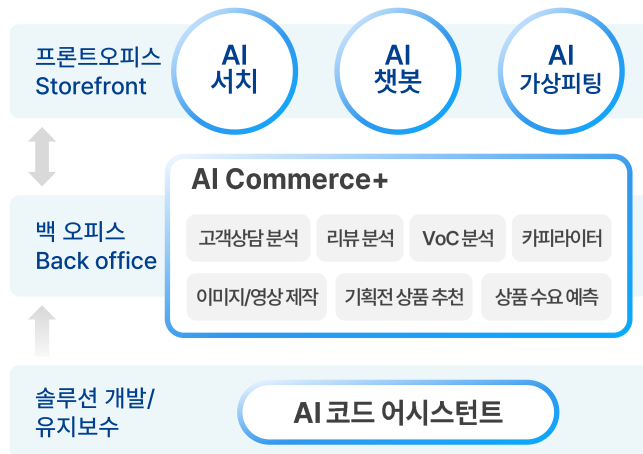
프론트오피스
Storefront

AI
서치

AI
챗봇

AI
가상피팅

백 오피스
Back office

AI Commerce+

고객상담 분석
리뷰 분석
VoC 분석
카피라이터
이미지/영상 제작
기획전 상품 추천
상품 수요 예측

솔루션 개발/
유지보수

AI 코드 어시스턴트